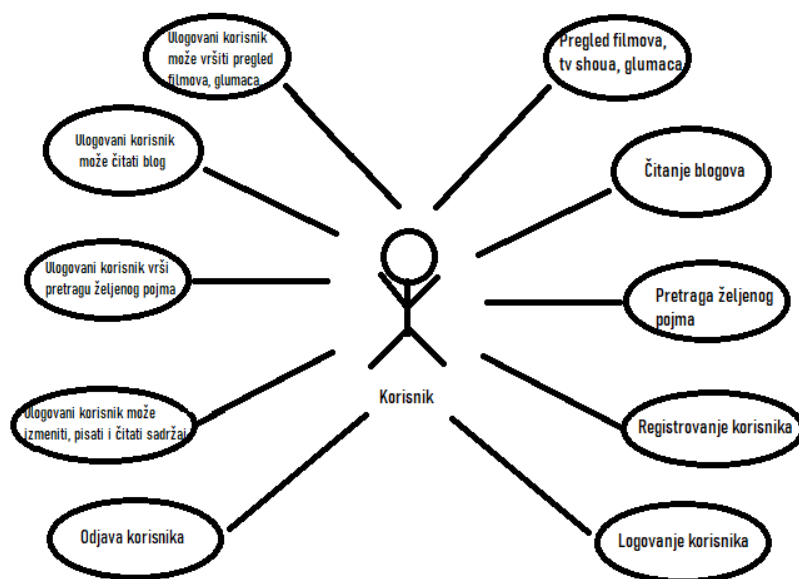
Ulogovani korisnik može vršiti pregled filmova, glumaca

Pregled filmova, tv shoua, glumaca

Ulogovani korisnik može čitati blog

Čitanje blogova

Ulogovani korisnik vrši pretragu željenog pojma

Pretraga željenog pojma

Ulogovani korisnik može izmeniti, pisati i čitati sadržaj

Korisnik

Registrovanje korisnika

Odjava korisnika

Logovanje korisnika